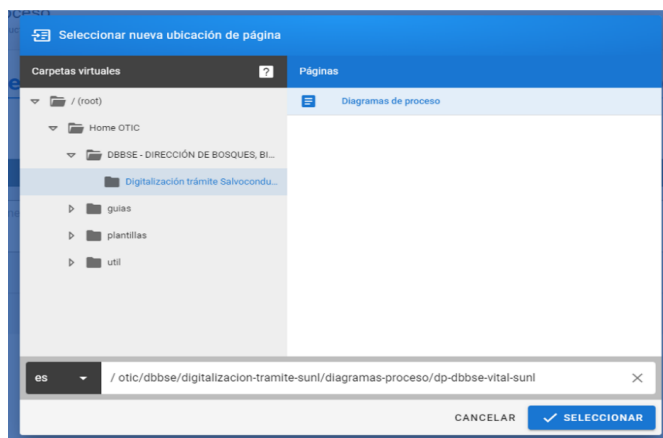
oceso

Seleccionar nueva ubicación de página

Carpetas virtuales ?

Páginas

/ (root)

Home OTIC

DBBSE - DIRECCIÓN DE BOSQUES, BI...

Digitalización trámite Salvocondu...

guias

plantillas

util

Diagramas de proceso

es

/ otic/dbbse/digitalizacion-tramite-sunl/diagramas-proceso/dp-dbbse-vital-sunl

CANCELAR

SELECCIONAR